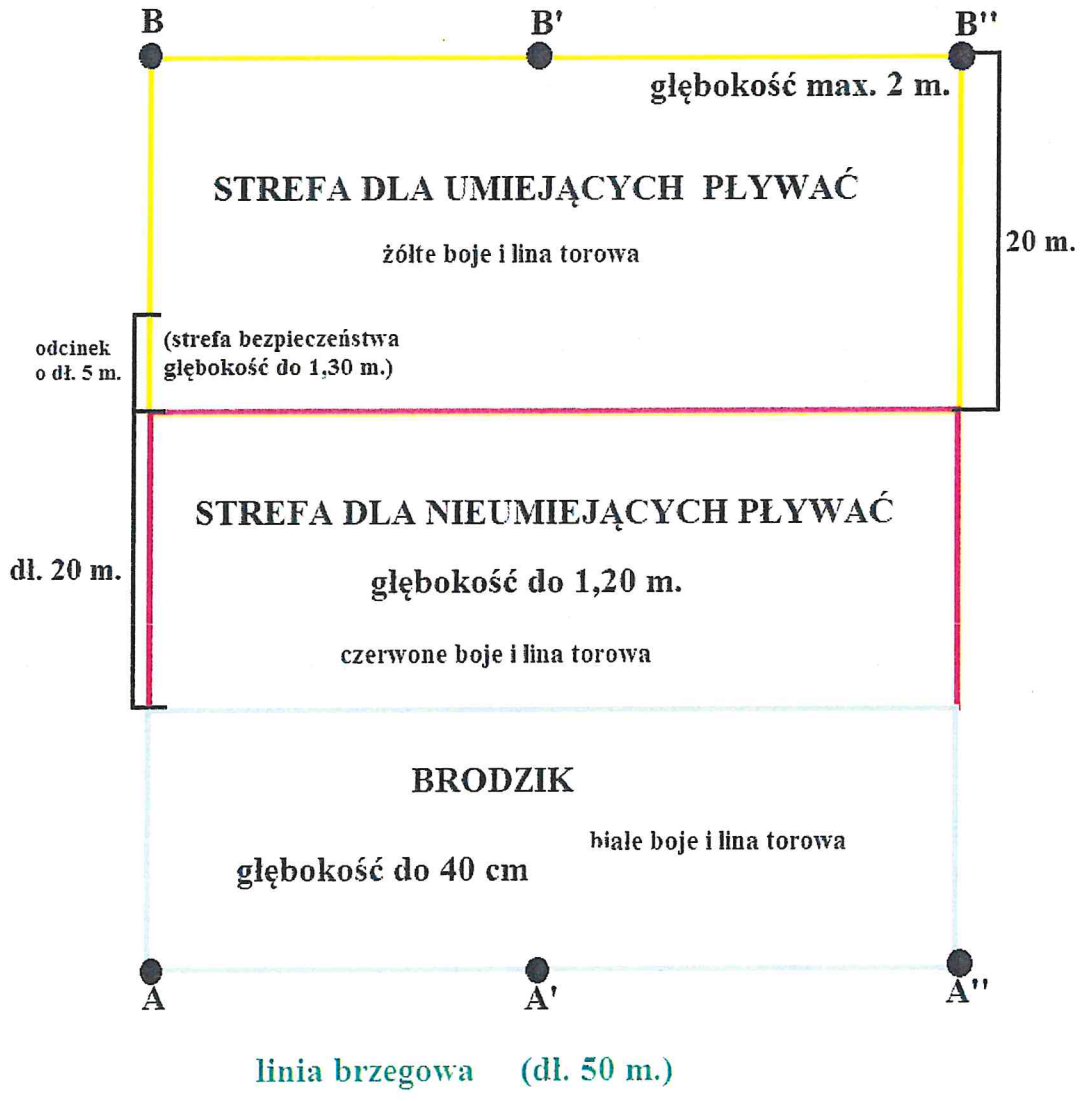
B B' B''

głębokość max. 2 m.

STREFA DLA UMIEJĄCYCH PŁYWAĆ

żółte boje i lina torowa

20 m.

odcinek o dł. 5 m.

(strefa bezpieczeństwa głębokość do 1,30 m.)

STREFA DLA NIEUMIEJĄCYCH PŁYWAĆ

dł. 20 m.

głębokość do 1,20 m.

czerwone boje i lina torowa

BRODZIK

białe boje i lina torowa

głębokość do 40 cm

A A' A''

linia brzegowa (dł. 50 m.)